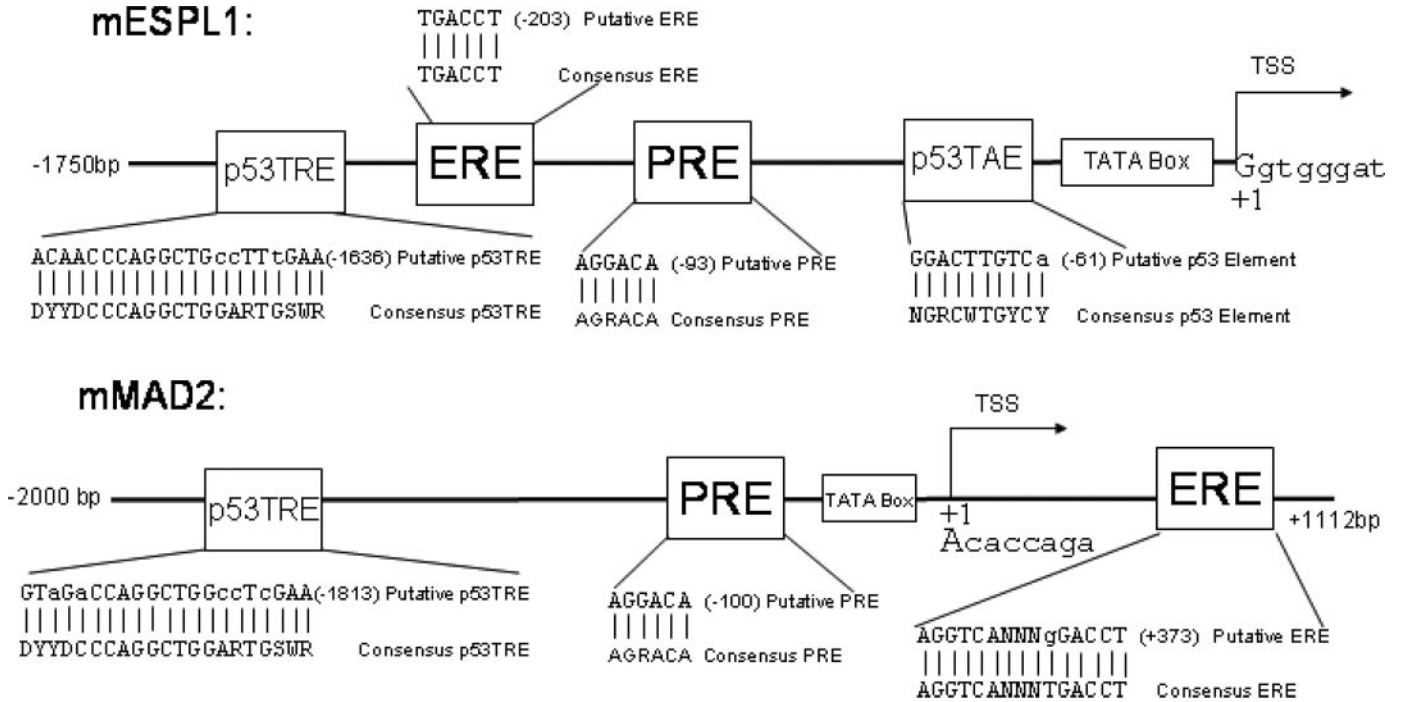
mESPL1:

TGACCT (-203) Putative ERE
||||||
TGACCT Consensus ERE

TSS

-1750bp p53TRE ERE PRE p53TAE TATA Box Ggtgggat +1

ACAACCCAGGCTGccTTtGAA(-1636) Putative p53TRE
|||||||||||||||||||||
DYYDCCCAGGCTGGARTGSWR Consensus p53TRE

AGGACA (-93) Putative PRE
||||||
AGRACA Consensus PRE

GGACTTGTCa (-61) Putative p53 Element
||||||||||
NGRCWTGYCY Consensus p53 Element

mMAD2:

TSS

-2000 bp p53TRE PRE TATA Box +1 Acaccaga ERE +1112bp

GTaGaCCAGGCTGGccTcGAA(-1813) Putative p53TRE
|||||||||||||||||||||
DYYDCCCAGGCTGGARTGSWR Consensus p53TRE

AGGACA (-100) Putative PRE
||||||
AGRACA Consensus PRE

AGGTCANNNgGACCT (+373) Putative ERE
|||||||||||||||
AGGTCANNNTGACCT Consensus ERE